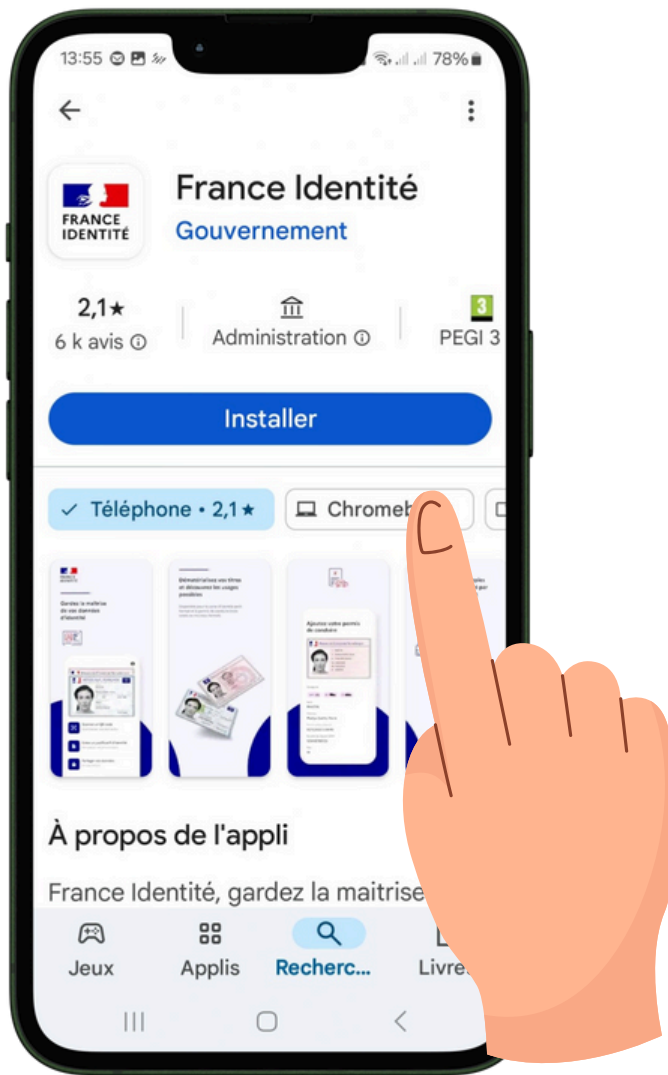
13:55 78%

France Identité
Gouvernement

FRANCE IDENTITÉ

2,1★
6 k avis ⓘ

Administration ⓘ

3
PEGI 3

Installer

✓ Téléphone • 2,1★

Chromeb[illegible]

Gardez la maîtrise de vos données d'identité

Dématérialisez vos titres et découvrez les usages possibles

Ajoutez votre permis de conduire

À propos de l'appli

France Identité, gardez la maitrise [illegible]

Jeux

Applis

Recherc...

Livre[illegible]